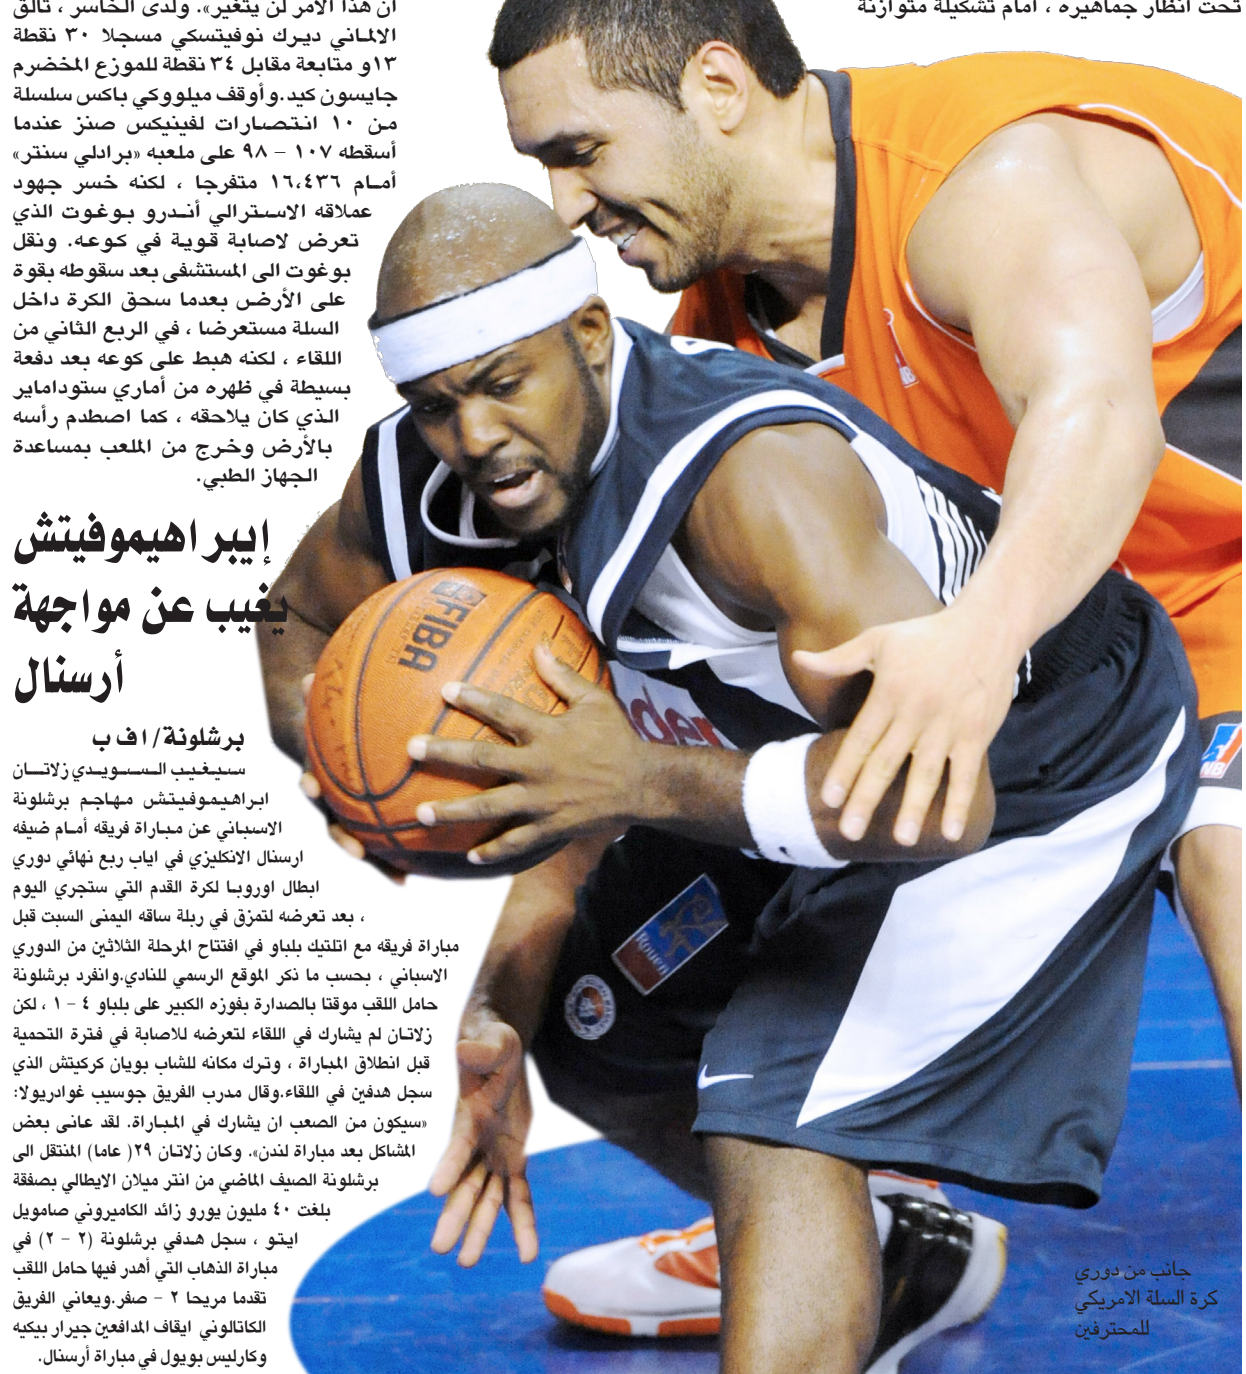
ان هذا الأمر لن يتغير». ولدى الخاسر ، تألق الالماني ديرك نوفيتسكي مسجلا ٣٠ نقطة و١٣ متابعة مقابل ٣٤ نقطة للموزع المخضرم جايسون كيد. وأوقف ميلووكي باكس سلسلة من ١٠ انتصارات لفينيكس صنز عندما أسقطه ١٠٧ - ٩٨ على ملعبه «برادلي سنتر» أمام ١٦،٤٣٦ متفرجا ، لكنه خسر جهود عملاقه الاسترالي أندرو بوغوت الذي تعرض لاصابة قوية في كوعه. ونقل بوغوت الى المستشفى بعد سقوطه بقوة على الأرض بعدما سحق الكرة داخل السلة مستعرضا ، في الربع الثاني من اللقاء ، لكنه هبط على كوعه بعد دفعة بسيطة في ظهره من أماري ستوداماير الذي كان يلاحقه ، كما اصطدم رأسه بالأرض وخرج من الملعب بمساعدة الجهاز الطبي.

تحت أنظار جماهيره ، امام تشكيلة متوازنة

إيبراهيموفيتش يغيب عن مواجهة أرسنال

برشلونة/ اف ب

سيغيب السويدي زلاتان ابراهيموفيتش مهاجم برشلونة الاسباني عن مباراة فريقه أمام ضيفه ارسنال الانكليزي في اياب ربع نهائي دوري ابطال اوروبا لكرة القدم التي ستجري اليوم ، بعد تعرضه لتمزق في ربلة ساقه اليمنى السبت قبل مباراة فريقه مع اتلتيك بلباو في افتتاح المرحلة الثلاثين من الدوري الاسباني ، بحسب ما ذكر الموقع الرسمي للنادي.وانفرد برشلونة حامل اللقب موقتا بالصدارة بفوزه الكبير على بلباو ٤ - ١ ، لكن زلاتان لم يشارك في اللقاء لتعرضه للاصابة في فترة التحمية قبل انطلاق المباراة ، وترك مكانه للشاب بويان كركيتش الذي سجل هدفين في اللقاء.وقال مدرب الفريق جوسيب غوارديولا: «سيكون من الصعب ان يشارك في المباراة. لقد عانى بعض المشاكل بعد مباراة لندن». وكان زلاتان ٢٩( عاما) المنتقل الى برشلونة الصيف الماضي من انتر ميلان الايطالي بصفقة بلغت ٤٠ مليون يورو زائد الكاميروني صامويل ايتو ، سجل هدفي برشلونة (٢ - ٢) في مباراة الذهاب التي أهدر فيها حامل اللقب تقدما مريحا ٢ - صفر.ويعاني الفريق الكاتالوني ايقاف المدافعين جيرار بيكيه وكارليس بويول في مباراة أرسنال.

جانب من دوري كرة السلة الامريكي للمحترفين